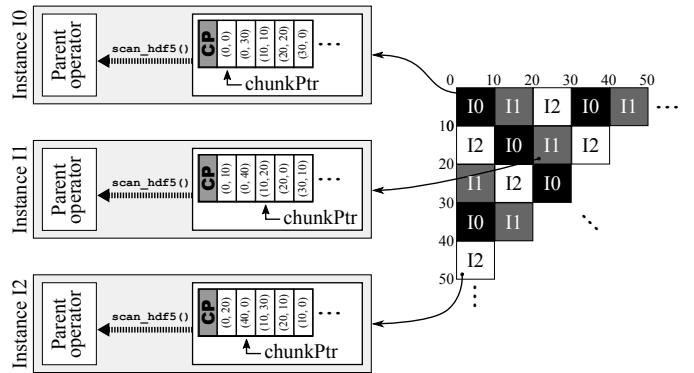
Instance I0

Parent operator

scan_hdf5()

CP

(0, 0)

(0, 30)

(10, 10)

(20, 20)

(30, 0)

...

chunkPtr

Instance I1

Parent operator

scan_hdf5()

CP

(0, 10)

(0, 40)

(10, 20)

(20, 0)

(30, 10)

...

chunkPtr

Instance I2

Parent operator

scan_hdf5()

CP

(0, 20)

(40, 0)

(10, 30)

(20, 10)

(30, 0)

...

chunkPtr

| | 0 | 10 | 20 | 30 | 40 | 50 |
|---|---|---|---|---|---|---|
| 0 | I0 | I1 | I2 | I0 | I1 | ... |
| 10 | I2 | I0 | I1 | I2 | | |
| 20 | I1 | I2 | I0 | | | |
| 30 | I0 | I1 | | ... | | |
| 40 | I2 | | | | | |
| 50 | ... | | | | | |